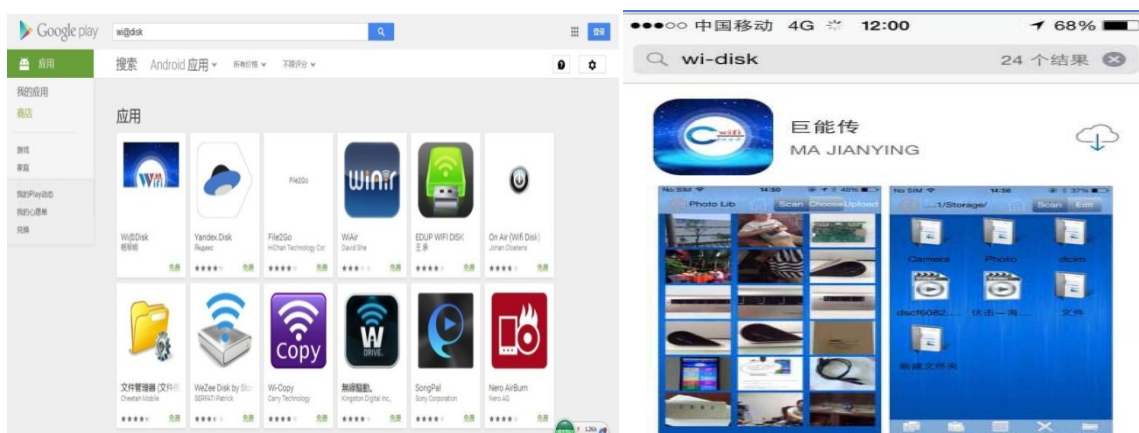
Google play wi@disk

登录

应用

搜索 Android 应用 所有价格 不限评分

我的应用
商店

游戏
家庭

我的Play动态
我的心愿单
兑换

应用

Wi@Disk
杨振明
免费

Yandex.Disk
Яндекс
免费

File2Go
HiChan Technology Cor
免费

WiAir
David She
免费

EDUP WIFI DISK
王勇
免费

On Air (Wifi Disk)
Johan Oostera
免费

Copy

文件管理器 (文件
Cheetah Mobile
免费

WeZee Disk by Sto
SERRATI Patrick
免费

Wi-Copy
Carry Technology
免费

無線驅動
Kingston Digital Inc.
免费

SongPal
Sony Corporation
免费

Nero AirBurn
Nero AG
免费

●●●○○ 中国移动 4G 12:00 68%

wi-disk 24 个结果

巨能传
MA JIANYING

No SIM 14:50 40%
Photo Lib Scan Choose Upload

No SIM 14:56 37%
.../Storage/ Scan Edit

Camera Photo dcim
dscf6082... 伏击一海... 文件
新建文件夹